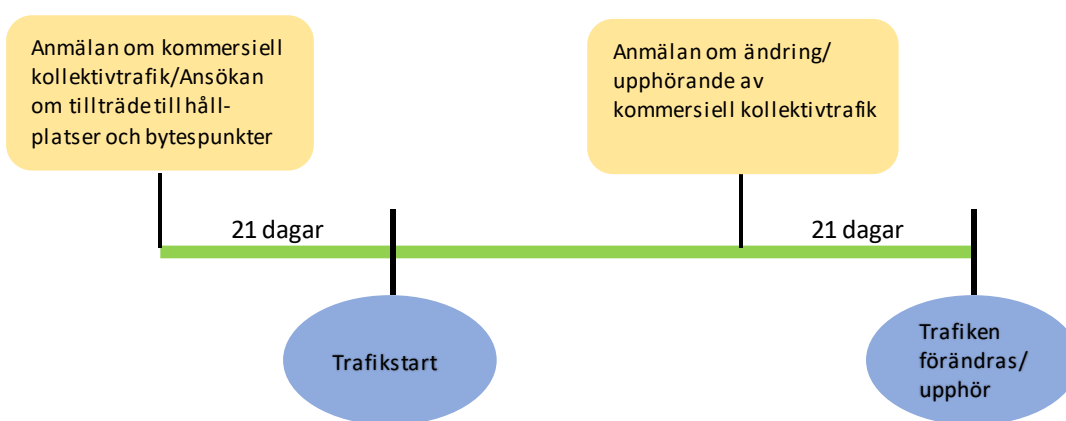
Anmälan om kommersiell kollektivtrafik/Ansökan om tillträde till hållplatser och bytespunkter

Anmälan om ändring/ upphörande av kommersiell kollektivtrafik

21 dagar

21 dagar

Trafikstart

Trafiken förändras/ upphör